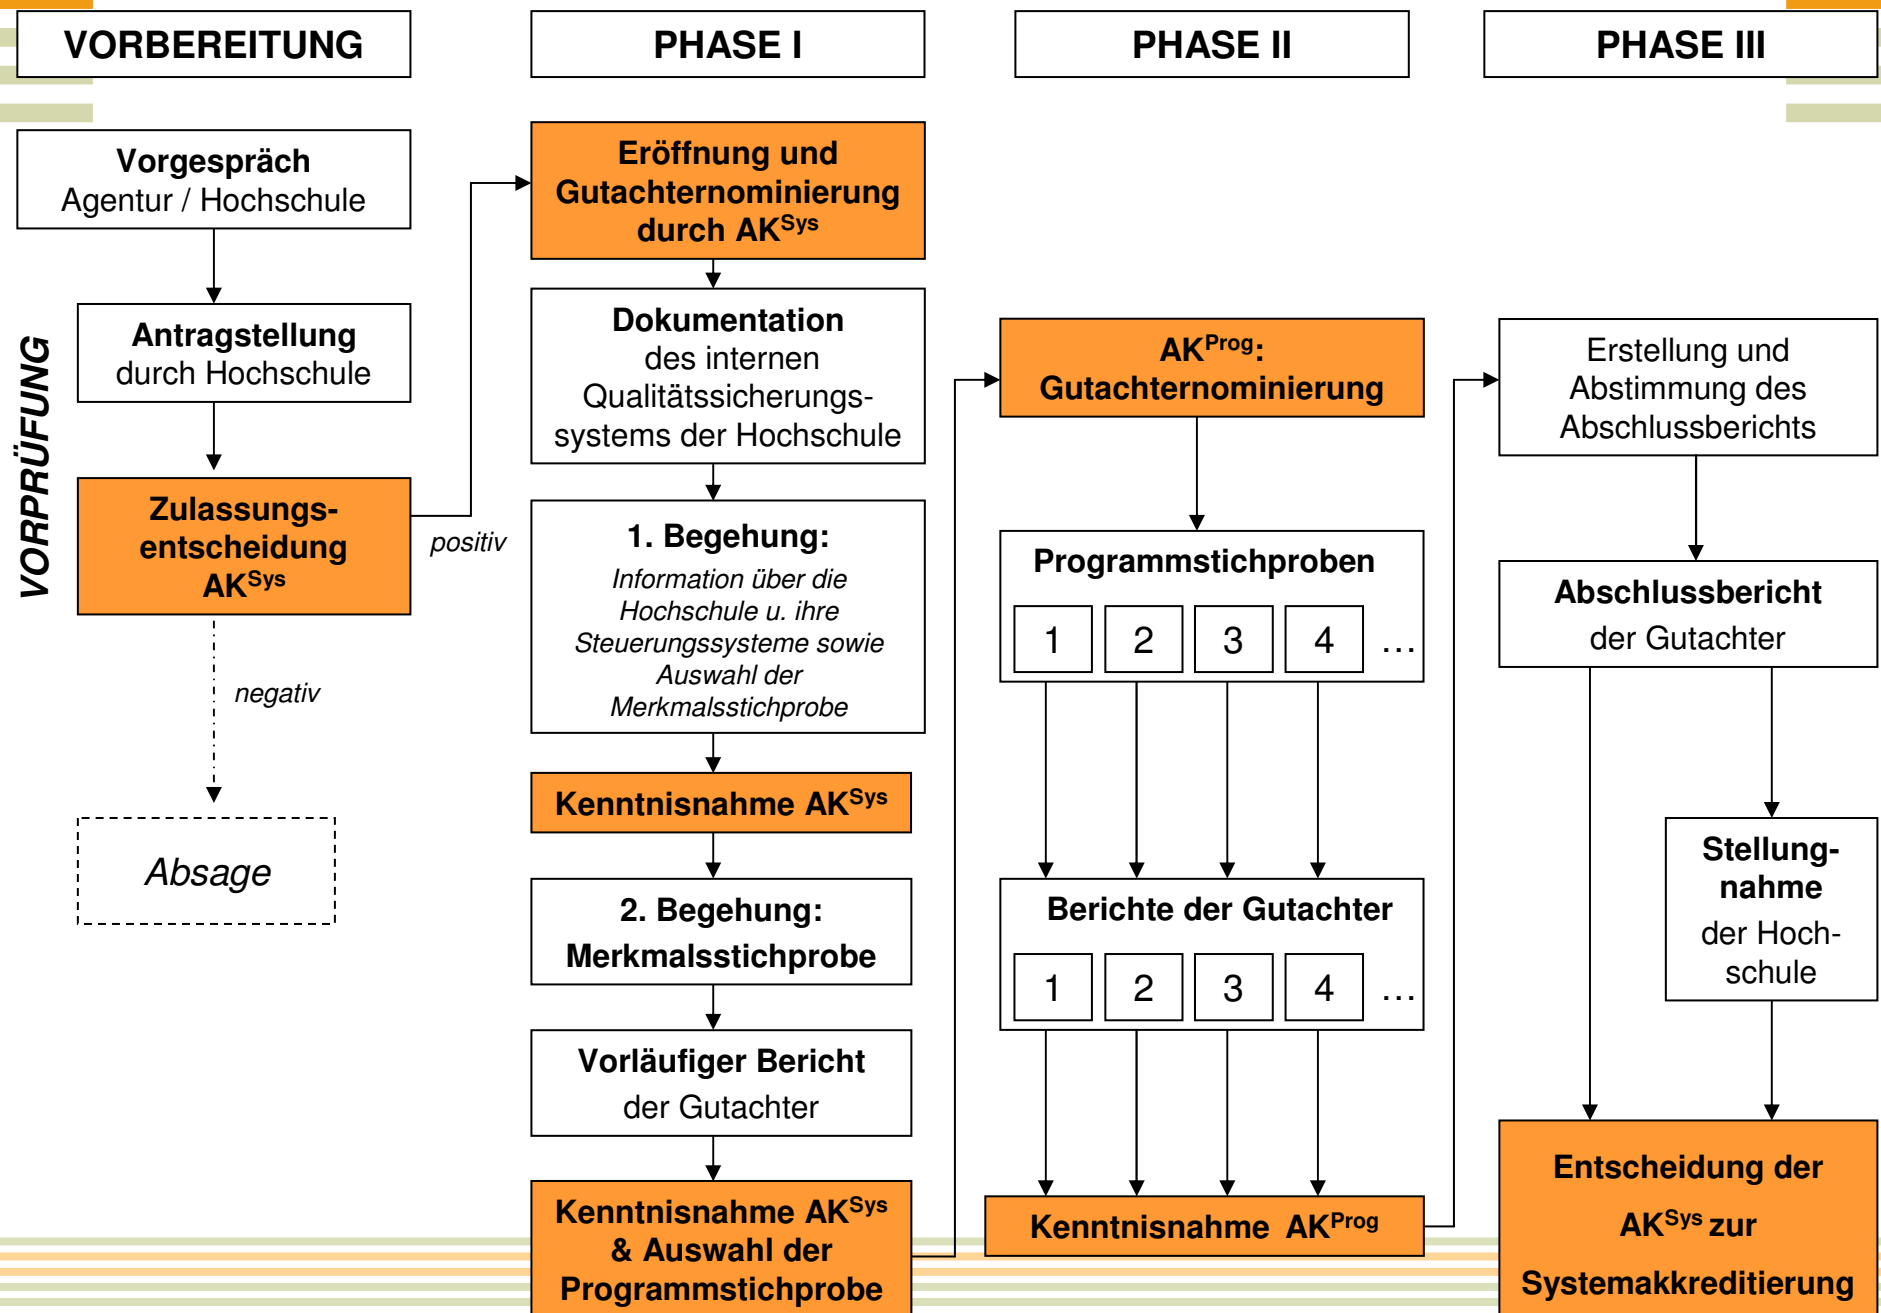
VORBEREITUNG

PHASE I

PHASE II

PHASE III

VORPRÜFUNG

Vorgespräch
Agentur / Hochschule

Antragstellung
durch Hochschule

Zulassungsentscheidung
AK$^{Sys}$

positiv

negativ

Absage

Eröffnung und Gutachternominierung durch AK$^{Sys}$

Dokumentation
des internen Qualitätssicherungssystems der Hochschule

1. Begehung:
Information über die Hochschule u. ihre Steuerungssysteme sowie Auswahl der Merkmalsstichprobe

Kenntnisnahme AK$^{Sys}$

2. Begehung:
Merkmalsstichprobe

Vorläufiger Bericht
der Gutachter

Kenntnisnahme AK$^{Sys}$
& Auswahl der Programmstichprobe

AK$^{Prog}$:
Gutachternominierung

Programmstichproben

| 1 | 2 | 3 | 4 | … |
|---|---|---|---|---|

Berichte der Gutachter

| 1 | 2 | 3 | 4 | … |
|---|---|---|---|---|

Kenntnisnahme AK$^{Prog}$

Erstellung und Abstimmung des Abschlussberichts

Abschlussbericht
der Gutachter

Stellungnahme
der Hochschule

Entscheidung der
AK$^{Sys}$ zur
Systemakkreditierung